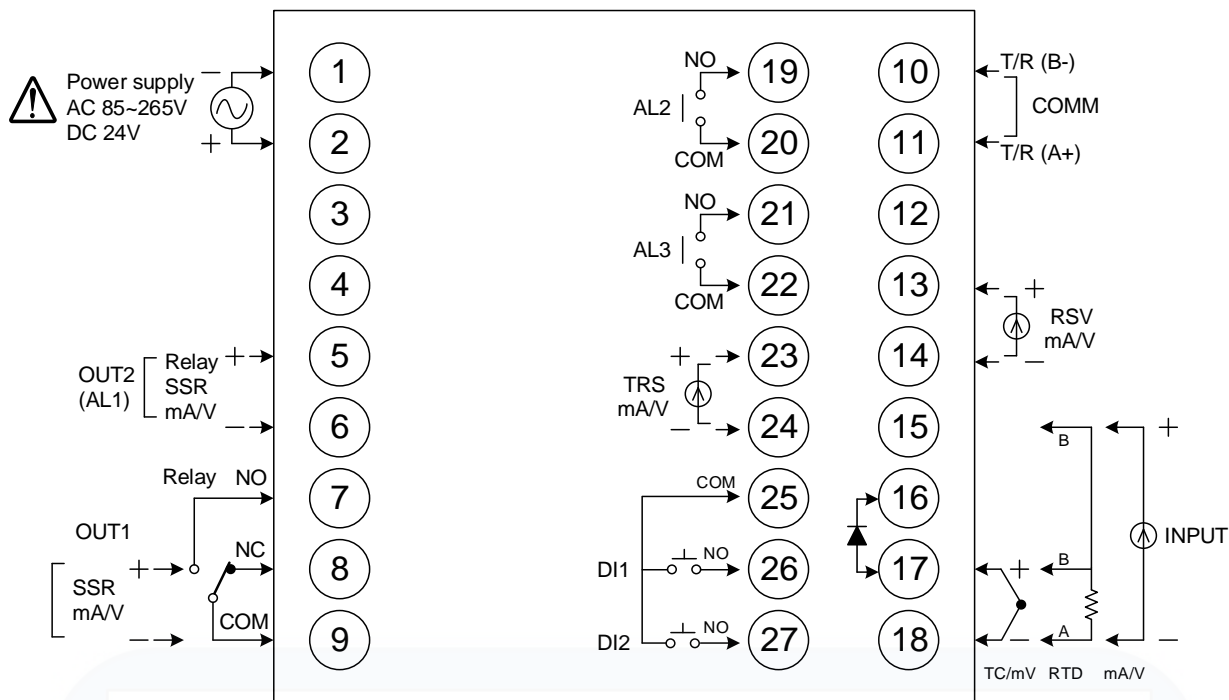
Power supply
AC 85~265V
DC 24V

−
+

1
2
3
4
5
6
7
8
9

OUT2
(AL1)

Relay
SSR
mA/V

+
−

Relay
NO

OUT1

NC
+

SSR
mA/V

−
COM

NO
19
AL2
COM
20

NO
21
AL3
COM
22

+
23
TRS
mA/V
−
24

COM
25
DI1
NO
26
DI2
NO
27

10
11
12
13
14
15
16
17
18

T/R (B-)
COMM
T/R (A+)

+
RSV
mA/V
−

B
+
INPUT
B
+
A
−
−

TC/mV RTD mA/V